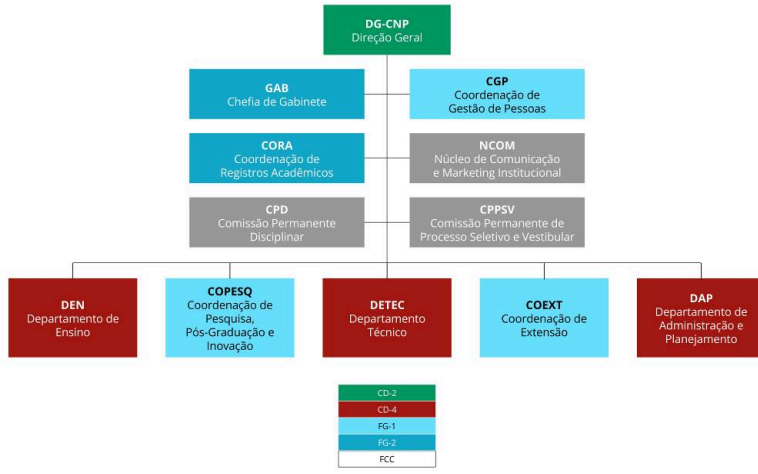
DG-CNP
Direção Geral

GAB
Chefia de Gabinete

CGP
Coordenação de Gestão de Pessoas

CORA
Coordenação de Registros Acadêmicos

NCOM
Núcleo de Comunicação e Marketing Institucional

CPD
Comissão Permanente Disciplinar

CPPSV
Comissão Permanente de Processo Seletivo e Vestibular

DEN
Departamento de Ensino

COPESQ
Coordenação de Pesquisa, Pós-Graduação e Inovação

DETEC
Departamento Técnico

COEXT
Coordenação de Extensão

DAP
Departamento de Administração e Planejamento

CD-2
CD-4
FG-1
FG-2
FCC